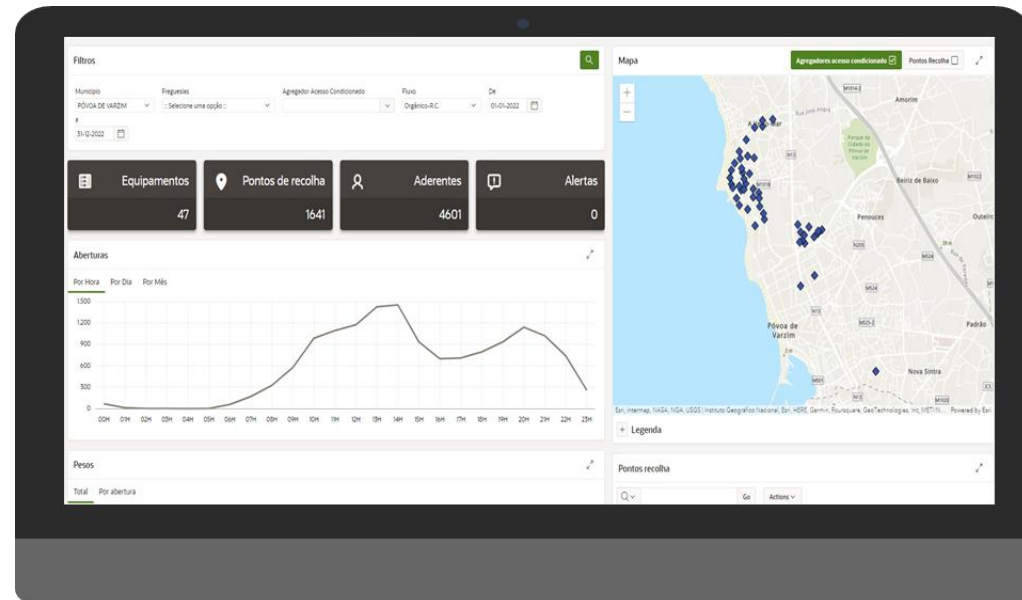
Filtros

Município
PÓVOA DE VARZIM
Freguesias
:: Selecione uma opção ::
Agregador Acesso Condicionado
Fluxo
Orgânico-R.C.
De
01-01-2022
a
31-12-2022

Equipamentos
47

Pontos de recolha
1641

Aderentes
4601

Alertas
0

Aberturas

Por Hora Por Dia Por Mês

| 1.500 |
| 1.200 |
| 900 |
| 600 |
| 300 |
| 0 |

00H 01H 02H 03H 04H 05H 06H 07H 08H 09H 10H 11H 12H 13H 14H 15H 16H 17H 18H 19H 20H 21H 22H 23H

Pesos

Total Por abertura

Mapa

Agregadores acesso condicionado

Pontos Recolha

+
−

M514-2
Amorim
Parque da Cidade da Póvoa de Varzim
M13
M101B
Beiriz de Baixo
M102
Penouces
Outeiro
N205
M524
Póvoa de Varzim
M524
M13
M525-2
Padrão
M501
Nova Sintra
M502
M102B

Esri, Intermap, NASA, NGA, USGS | Instituto Geográfico Nacional, Esri, HERE, Garmin, Foursquare, GeoTechnologies, Inc, METI/N... Powered by Esri

Legenda

Pontos recolha

Go
Actions